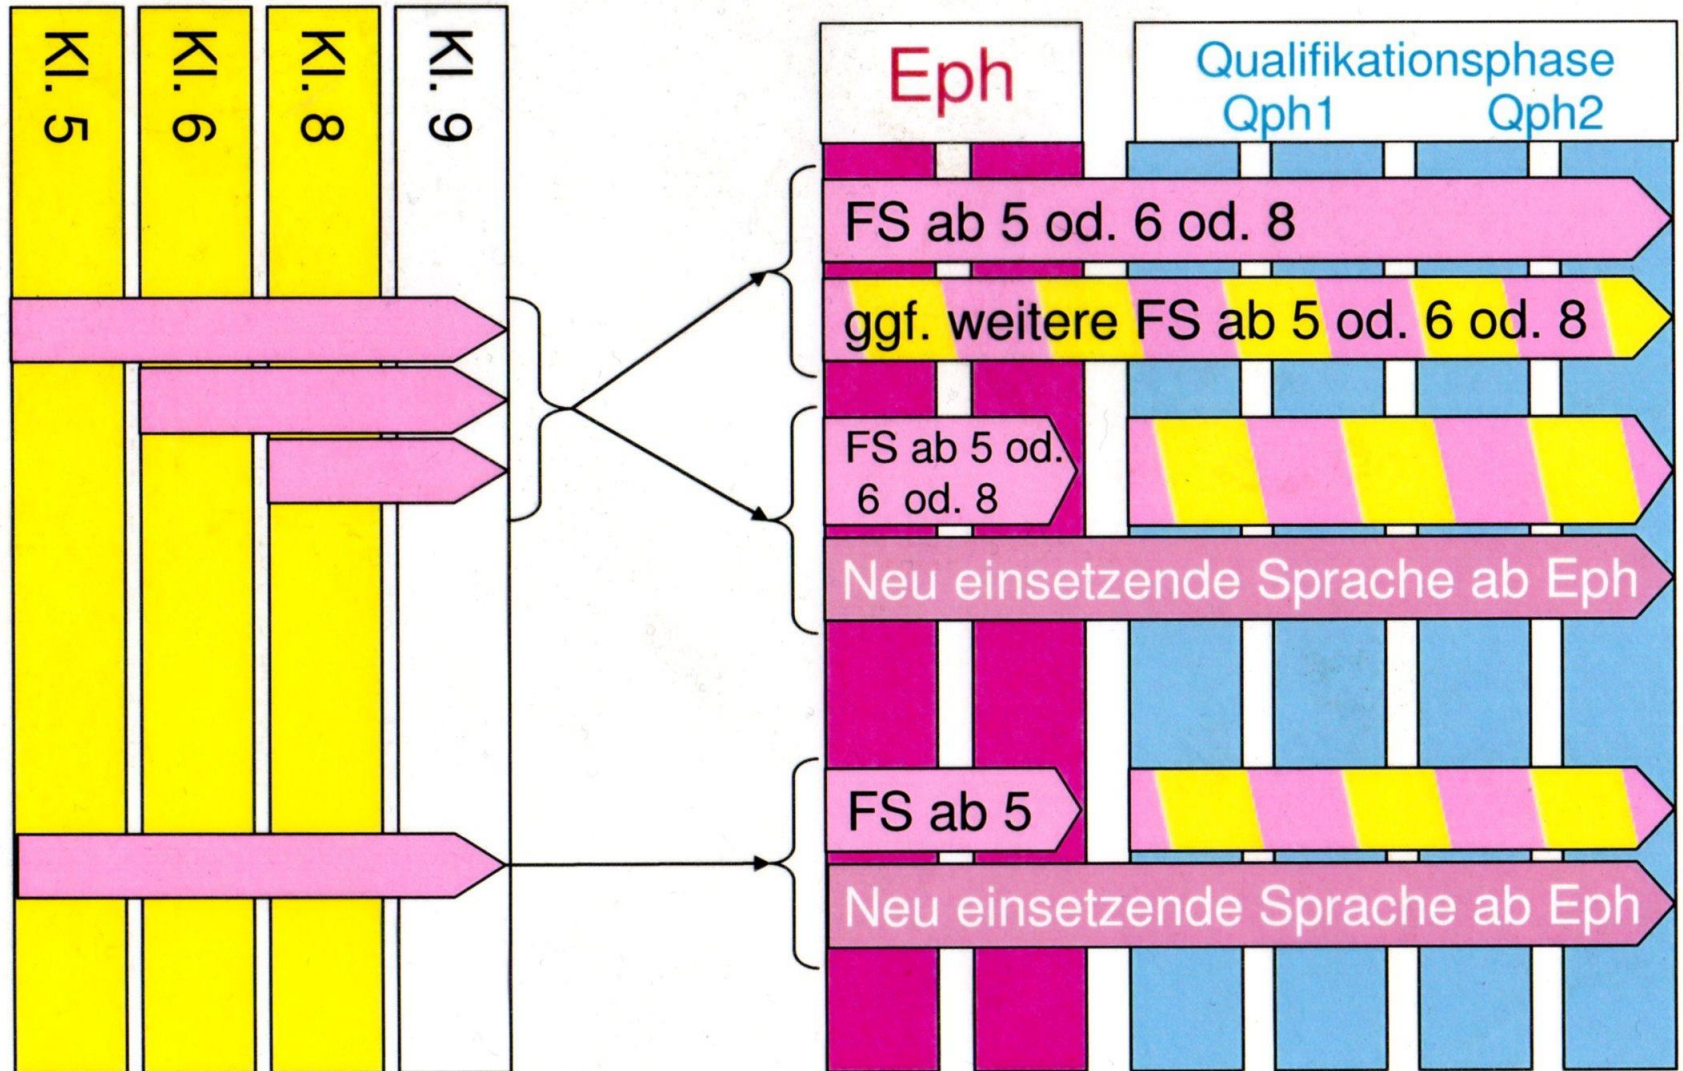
Kl. 5

Kl. 6

Kl. 8

Kl. 9

Eph

Qualifikationsphase
Qph1 Qph2

FS ab 5 od. 6 od. 8

ggf. weitere FS ab 5 od. 6 od. 8

FS ab 5 od. 6 od. 8

Neu einsetzende Sprache ab Eph

FS ab 5

Neu einsetzende Sprache ab Eph